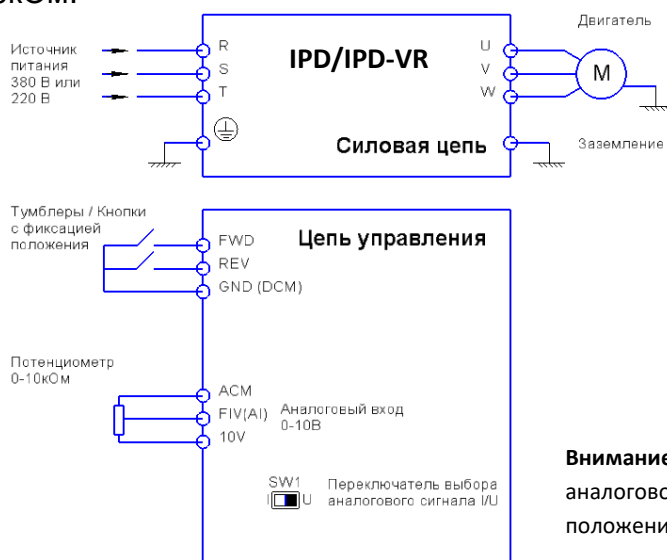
кОм:

Источник питания 380 В или 220 В

R
S
T

IPD/IPD-VR

U
V
W

Двигатель

M

Силовая цепь

Заземление

Тумблеры / Кнопки с фиксацией положения

Цепь управления

FWD
REV
GND (DCM)

Потенциометр 0-10кОм

ACM
FIV(AI)
10V

Аналоговый вход 0-10В

SW1
I U

Переключатель выбора аналогового сигнала I/U

Внимание
аналогово
положени